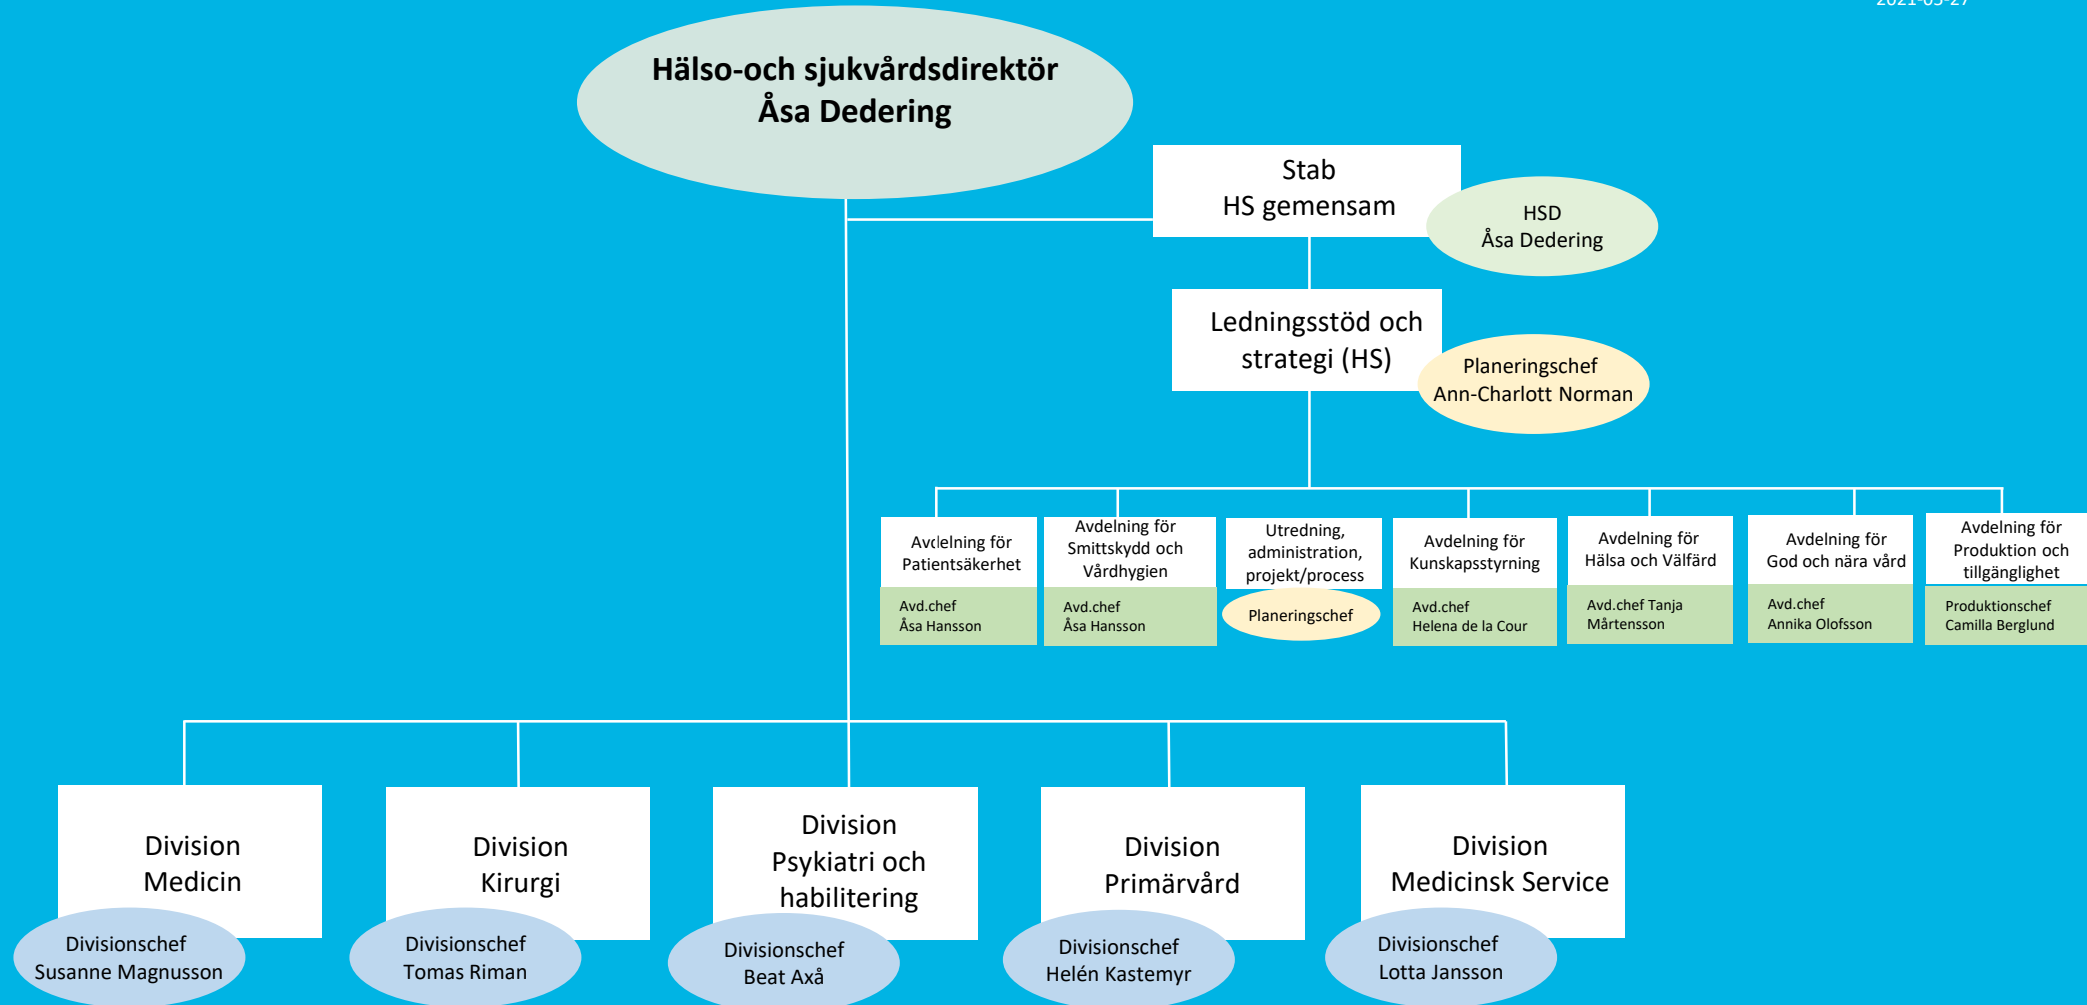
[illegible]

Hälso-och sjukvårdsdirektör
Åsa Dedering

Stab
HS gemensam

HSD
Åsa Dedering

Ledningsstöd och strategi (HS)

Planeringschef
Ann-Charlott Norman

Avdelning för Patientsäkerhet

Avd.chef
Åsa Hansson

Avdelning för Smittskydd och Vårdhygien

Avd.chef
Åsa Hansson

Utredning, administration, projekt/process

Planeringschef

Avdelning för Kunskapsstyrning

Avd.chef
Helena de la Cour

Avdelning för Hälsa och Välfärd

Avd.chef Tanja Mårtensson

Avdelning för God och nära vård

Avd.chef
Annika Olofsson

Avdelning för Produktion och tillgänglighet

Produktionschef
Camilla Berglund

Division Medicin

Divisionschef
Susanne Magnusson

Division Kirurgi

Divisionschef
Tomas Riman

Division Psykiatri och habilitering

Divisionschef
Beat Axå

Division Primärvård

Divisionschef
Helén Kastemyr

Division Medicinsk Service

Divisionschef
Lotta Jansson